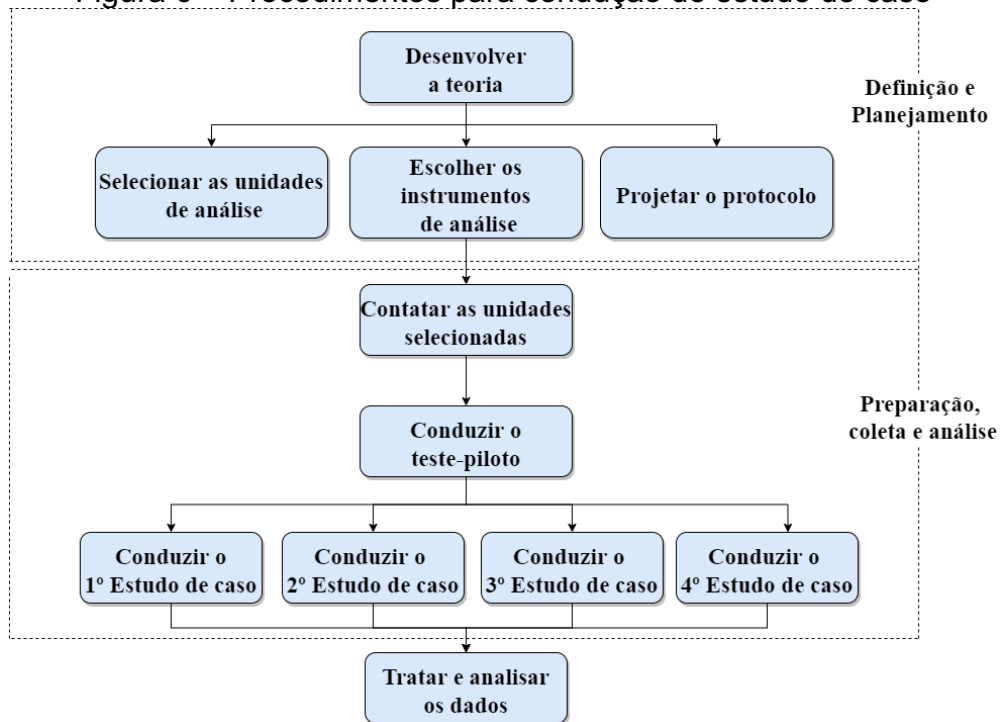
Figura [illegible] – Procedimentos para condução do estudo de caso

Desenvolver a teoria

Definição e Planejamento

Selecionar as unidades de análise

Escolher os instrumentos de análise

Projetar o protocolo

Contatar as unidades selecionadas

Preparação, coleta e análise

Conduzir o teste-piloto

Conduzir o 1º Estudo de caso

Conduzir o 2º Estudo de caso

Conduzir o 3º Estudo de caso

Conduzir o 4º Estudo de caso

Tratar e analisar os dados